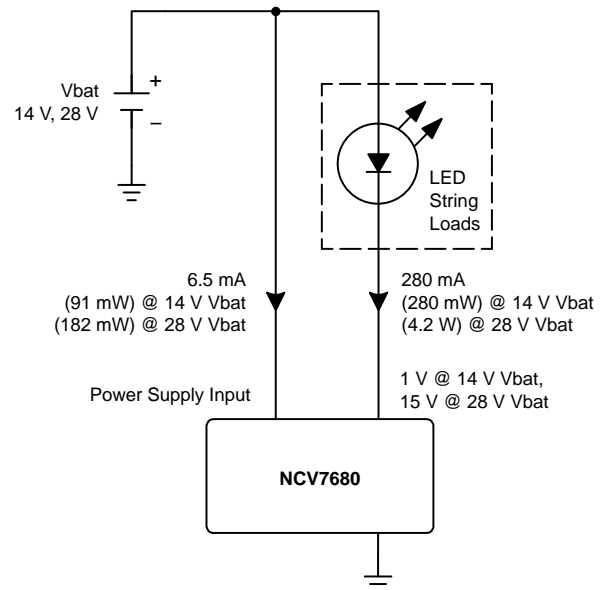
Vbat
14 V, 28 V

+

–

LED
String
Loads

6.5 mA
(91 mW) @ 14 V Vbat
(182 mW) @ 28 V Vbat

280 mA
(280 mW) @ 14 V Vbat
(4.2 W) @ 28 V Vbat

Power Supply Input

1 V @ 14 V Vbat,
15 V @ 28 V Vbat

NCV7680